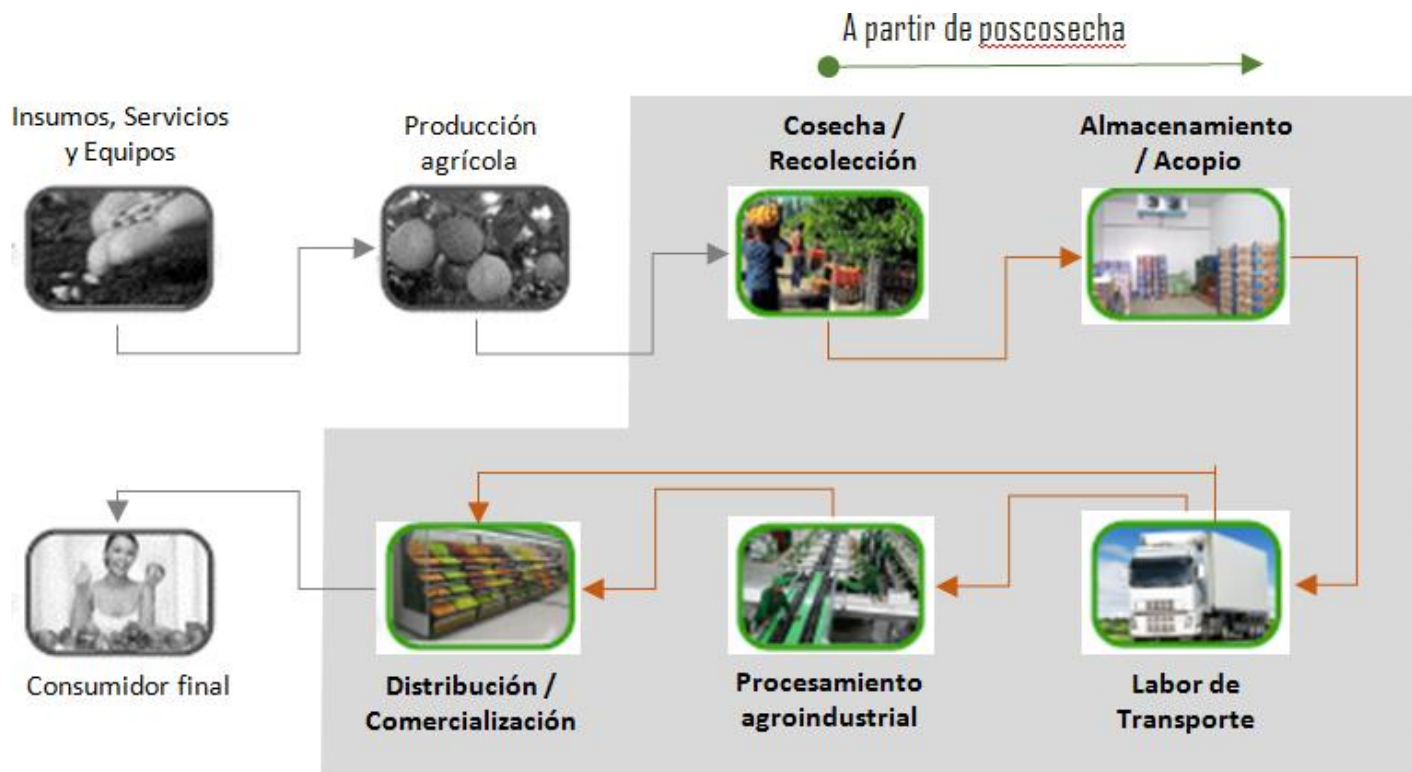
A partir de poscosecha

Insumos, Servicios y Equipos

Producción agrícola

Cosecha / Recolección

Almacenamiento / Acopio

Consumidor final

Distribución / Comercialización

Procesamiento agroindustrial

Labor de Transporte